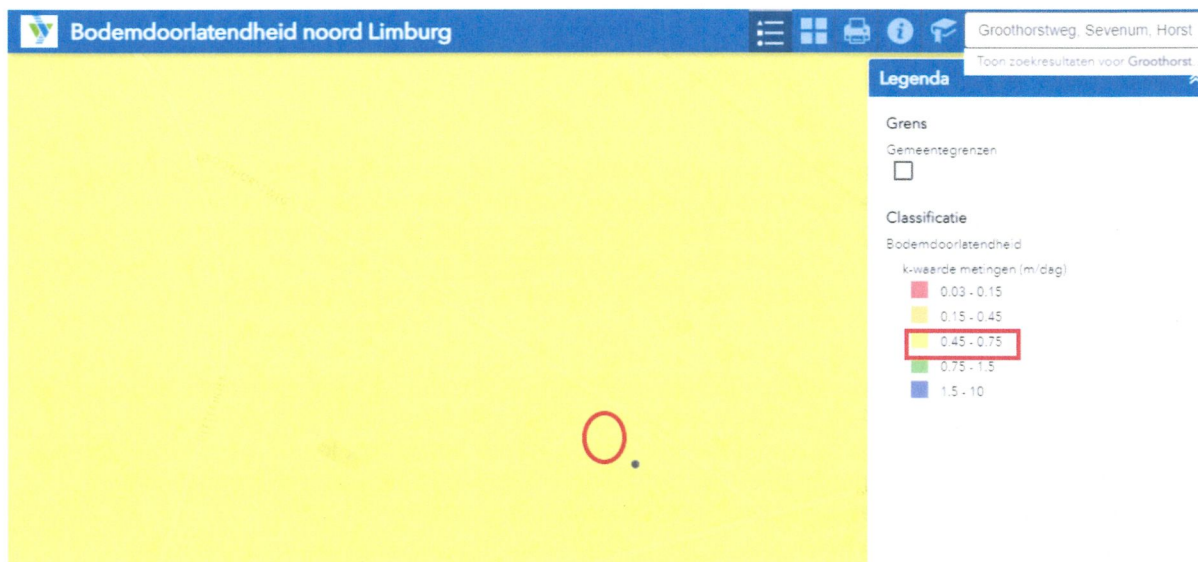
Bodemdoorlatendheid noord Limburg

Groothorstweg, Sevenum, Horst

Toon zoekresultaten voor Groothorst

Legenda

Grens

Gemeentegrenzen

Classificatie

Bodemdoorlatendheid

k-waarde metingen (m/dag)

0.03 - 0.15

0.15 - 0.45

0.45 - 0.75

0.75 - 1.5

1.5 - 10